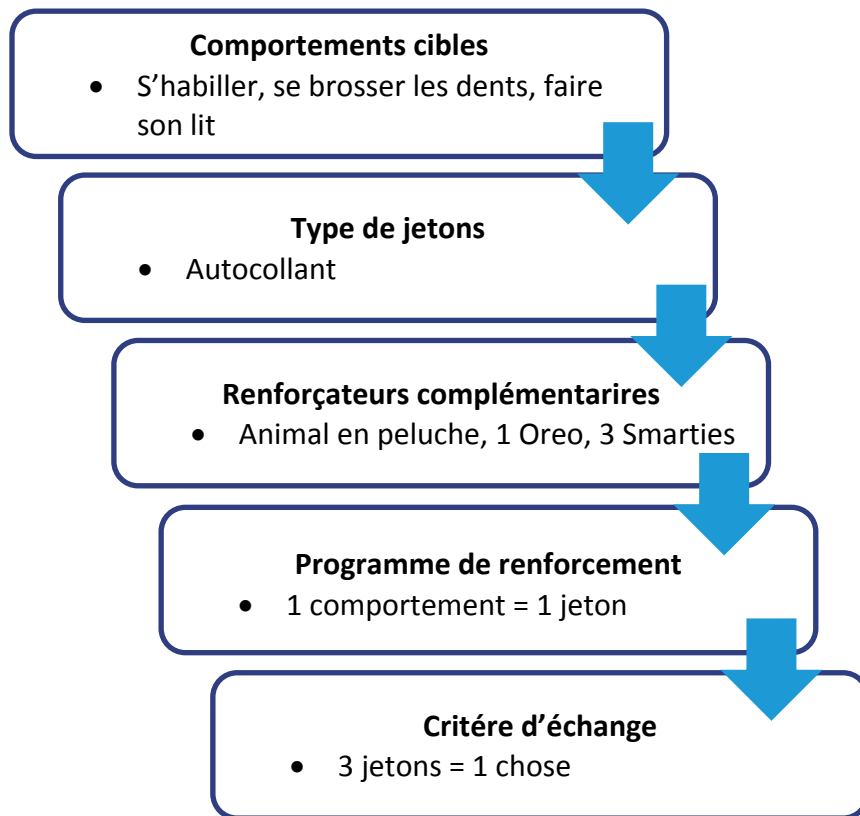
**Comportements cibles**

- S’habiller, se brosser les dents, faire son lit

**Type de jetons**

- Autocollant

**Renforçateurs complémentarires**

- Animal en peluche, 1 Oreo, 3 Smarties

**Programme de renforcement**

- 1 comportement = 1 jeton

**Critére d’échange**

- 3 jetons = 1 chose